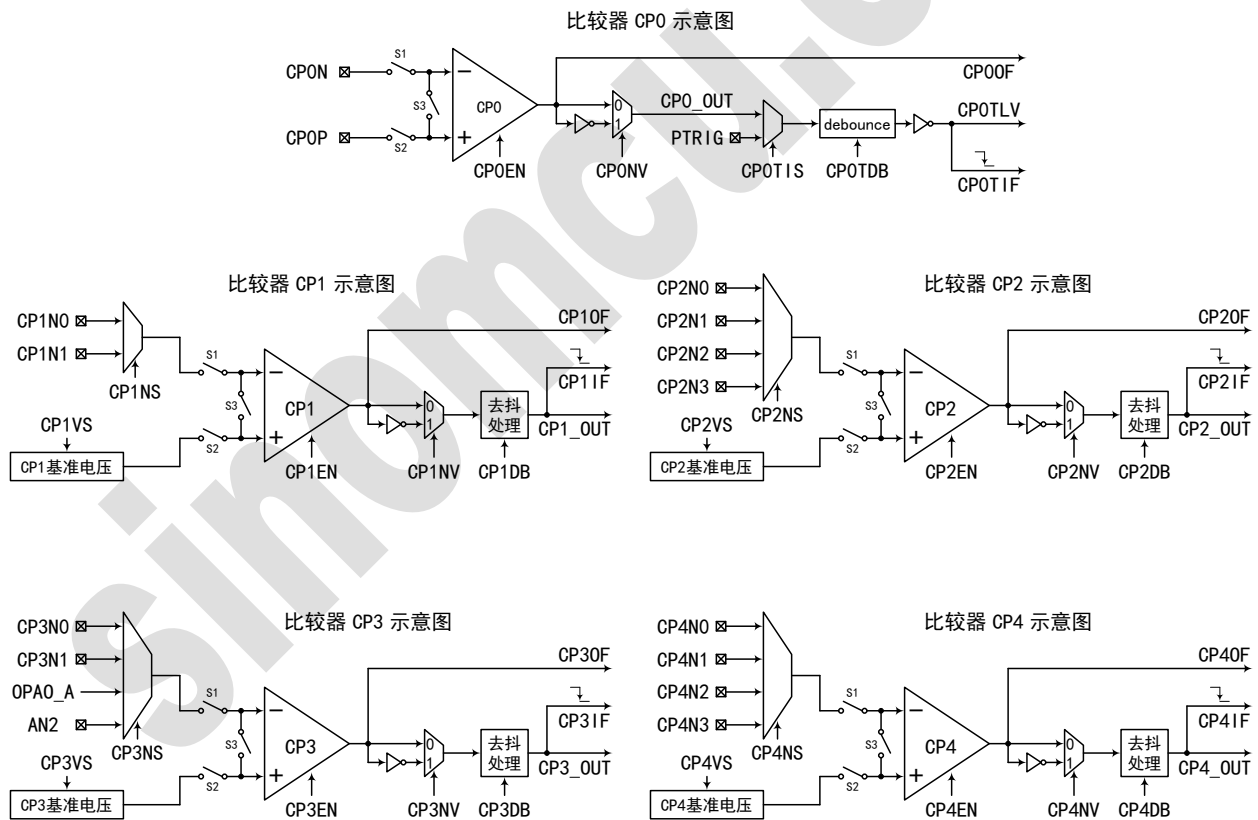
比较器 CP0 示意图

CP0N
CP0P
S1
S3
S2
−
+
CP0
CP0EN
0
1
CP0NV
CP0OF
CP0_OUT
PTRIG
CP0TIS
debounce
CP0TDB
CP0TLV
CP0TIF

比较器 CP1 示意图

CP1N0
CP1N1
CP1NS
CP1VS
CP1基准电压
S1
S3
S2
−
+
CP1
CP1EN
0
1
CP1NV
去抖处理
CP1DB
CP1OF
CP1IF
CP1_OUT

比较器 CP2 示意图

CP2N0
CP2N1
CP2N2
CP2N3
CP2NS
CP2VS
CP2基准电压
S1
S3
S2
−
+
CP2
CP2EN
0
1
CP2NV
去抖处理
CP2DB
CP2OF
CP2IF
CP2_OUT

比较器 CP3 示意图

CP3N0
CP3N1
OPA0_A
AN2
CP3NS
CP3VS
CP3基准电压
S1
S3
S2
−
+
CP3
CP3EN
0
1
CP3NV
去抖处理
CP3DB
CP3OF
CP3IF
CP3_OUT

比较器 CP4 示意图

CP4N0
CP4N1
CP4N2
CP4N3
CP4NS
CP4VS
CP4基准电压
S1
S3
S2
−
+
CP4
CP4EN
0
1
CP4NV
去抖处理
CP4DB
CP4OF
CP4IF
CP4_OUT

sinomcu